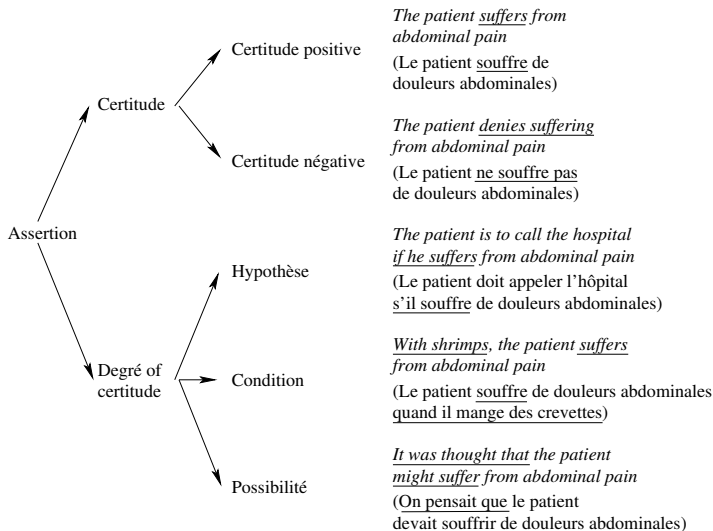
Assertion

Certitude

Certitude positive

*The patient suffers from abdominal pain*
(Le patient souffre de douleurs abdominales)

Certitude négative

*The patient denies suffering from abdominal pain*
(Le patient ne souffre pas de douleurs abdominales)

Degré of certitude

Hypothèse

*The patient is to call the hospital if he suffers from abdominal pain*
(Le patient doit appeler l'hôpital s'il souffre de douleurs abdominales)

Condition

*With shrimps, the patient suffers from abdominal pain*
(Le patient souffre de douleurs abdominales quand il mange des crevettes)

Possibilité

*It was thought that the patient might suffer from abdominal pain*
(On pensait que le patient devait souffrir de douleurs abdominales)